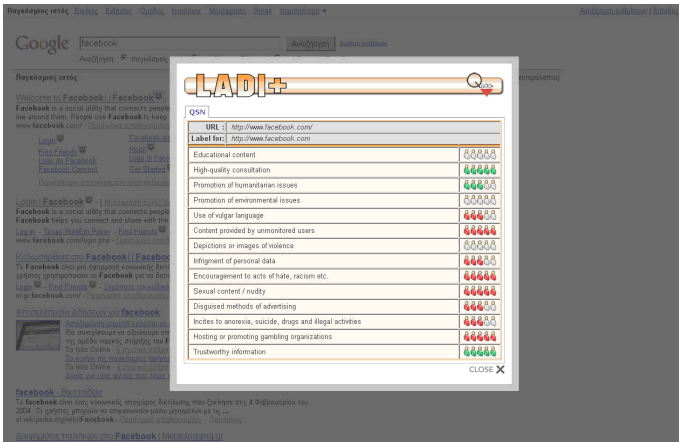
Παγκόσμιος ιστός Εικόνες Βίντεο Ομάδες Ιστολόγια Μεταφράσεις Gmail περισσότερα ▾

Αναζήτηση ρυθμίσεων | Σύνδεση

Google facebook Αναζήτηση

Παγκόσμιος ιστός

Welcome to Facebook! | Facebook
Facebook is a social utility that connects people ... live around them. People use Facebook to keep ... www.facebook.com/

Login Find Friends Logo de Facebook Facebook Connect

Login | Facebook
Facebook is a social utility that connects people ... Facebook helps you connect and share with the ...
www.facebook.com/login.php

Καλώς ήρθατε στο Facebook! | Facebook
Το Facebook είναι μια εφαρμογή κοινωνικής δικτύωσης ...

Αποτελέσματα ειδήσεων για facebook

facebook - Βικιπαίδεια
Το facebook είναι ένας κοινωνικός ιστοχώρος δικτύωσης, που ξεκίνησε στις 4 Φεβρουαρίου του 2004. ...
el.wikipedia.org/wiki/Facebook

LADI+

QSN

URL : http://www.facebook.com/
Label for: http://www.facebook.com

| | |
|---|---|
| Educational content | |
| High-quality consultation | |
| Promotion of humanitarian issues | |
| Promotion of environmental issues | |
| Use of vulgar language | |
| Content provided by unmonitored users | |
| Depictions or images of violence | |
| Infrigment of personal data | |
| Encouragement to acts of hate, racism etc. | |
| Sexual content / nudity | |
| Disguised methods of advertising | |
| Incites to anorexia, suicide, drugs and illegal activities | |
| Hosting or promoting gambling organizations | |
| Trustworthy information | |

CLOSE ✕